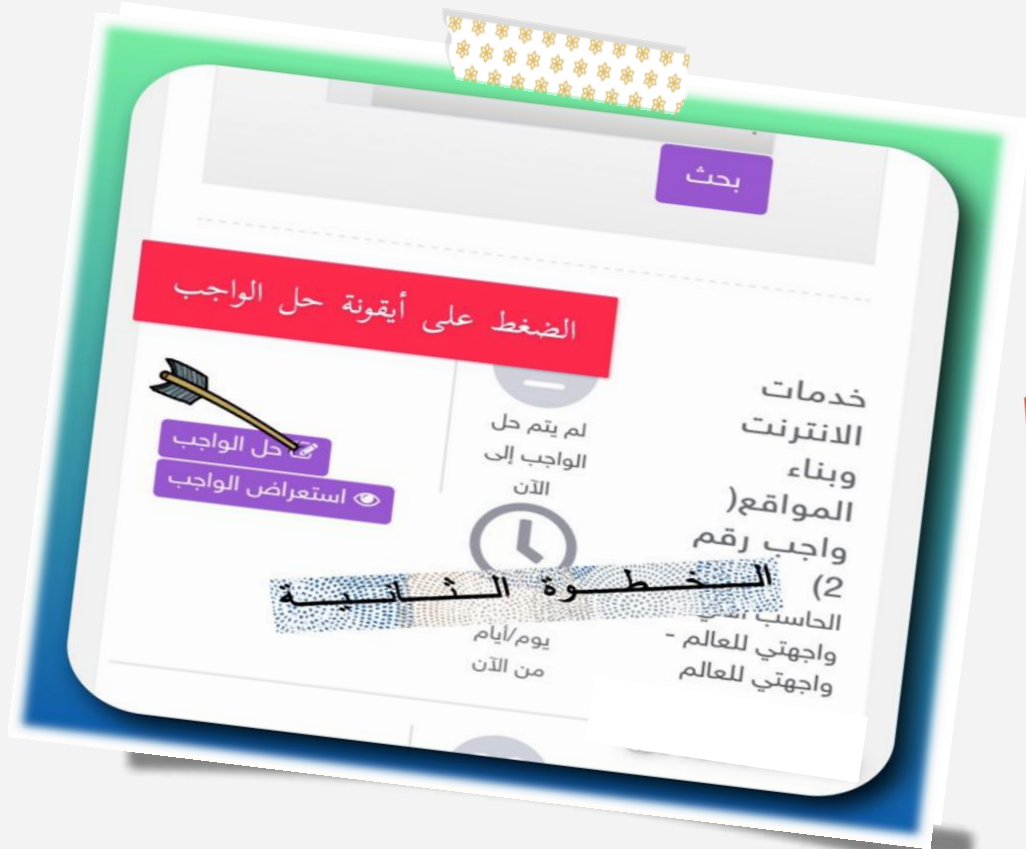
بحث

الضغط على أيقونة حل الواجب

خدمات الانترنت وبناء المواقع( واجب رقم 2) الحاسب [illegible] واجهتي للعالم - واجهتي للعالم

لم يتم حل الواجب إلى الآن

يوم/أيام من الآن

حل الواجب

استعراض الواجب

الـخـطـوة الـثـانـيـة